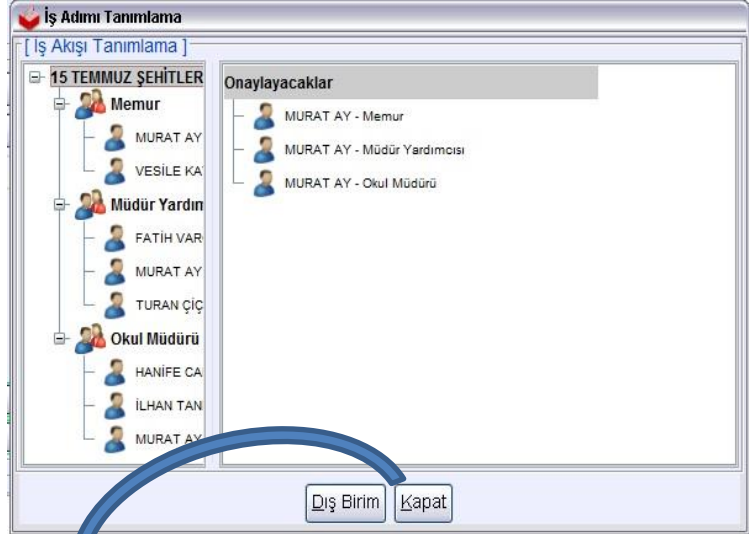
İş Adımı Tanımlama

[ İş Akışı Tanımlama ]

15 TEMMUZ ŞEHİTLER
Memur
MURAT AY
VESİLE KA
Müdür Yardım
FATİH VAR
MURAT AY
TURAN ÇİÇ
Okul Müdürü
HANİFE CA
İLHAN TAN
MURAT AY

Onaylayacaklar
MURAT AY - Memur
MURAT AY - Müdür Yardımcısı
MURAT AY - Okul Müdürü

Dış Birim
Kapat